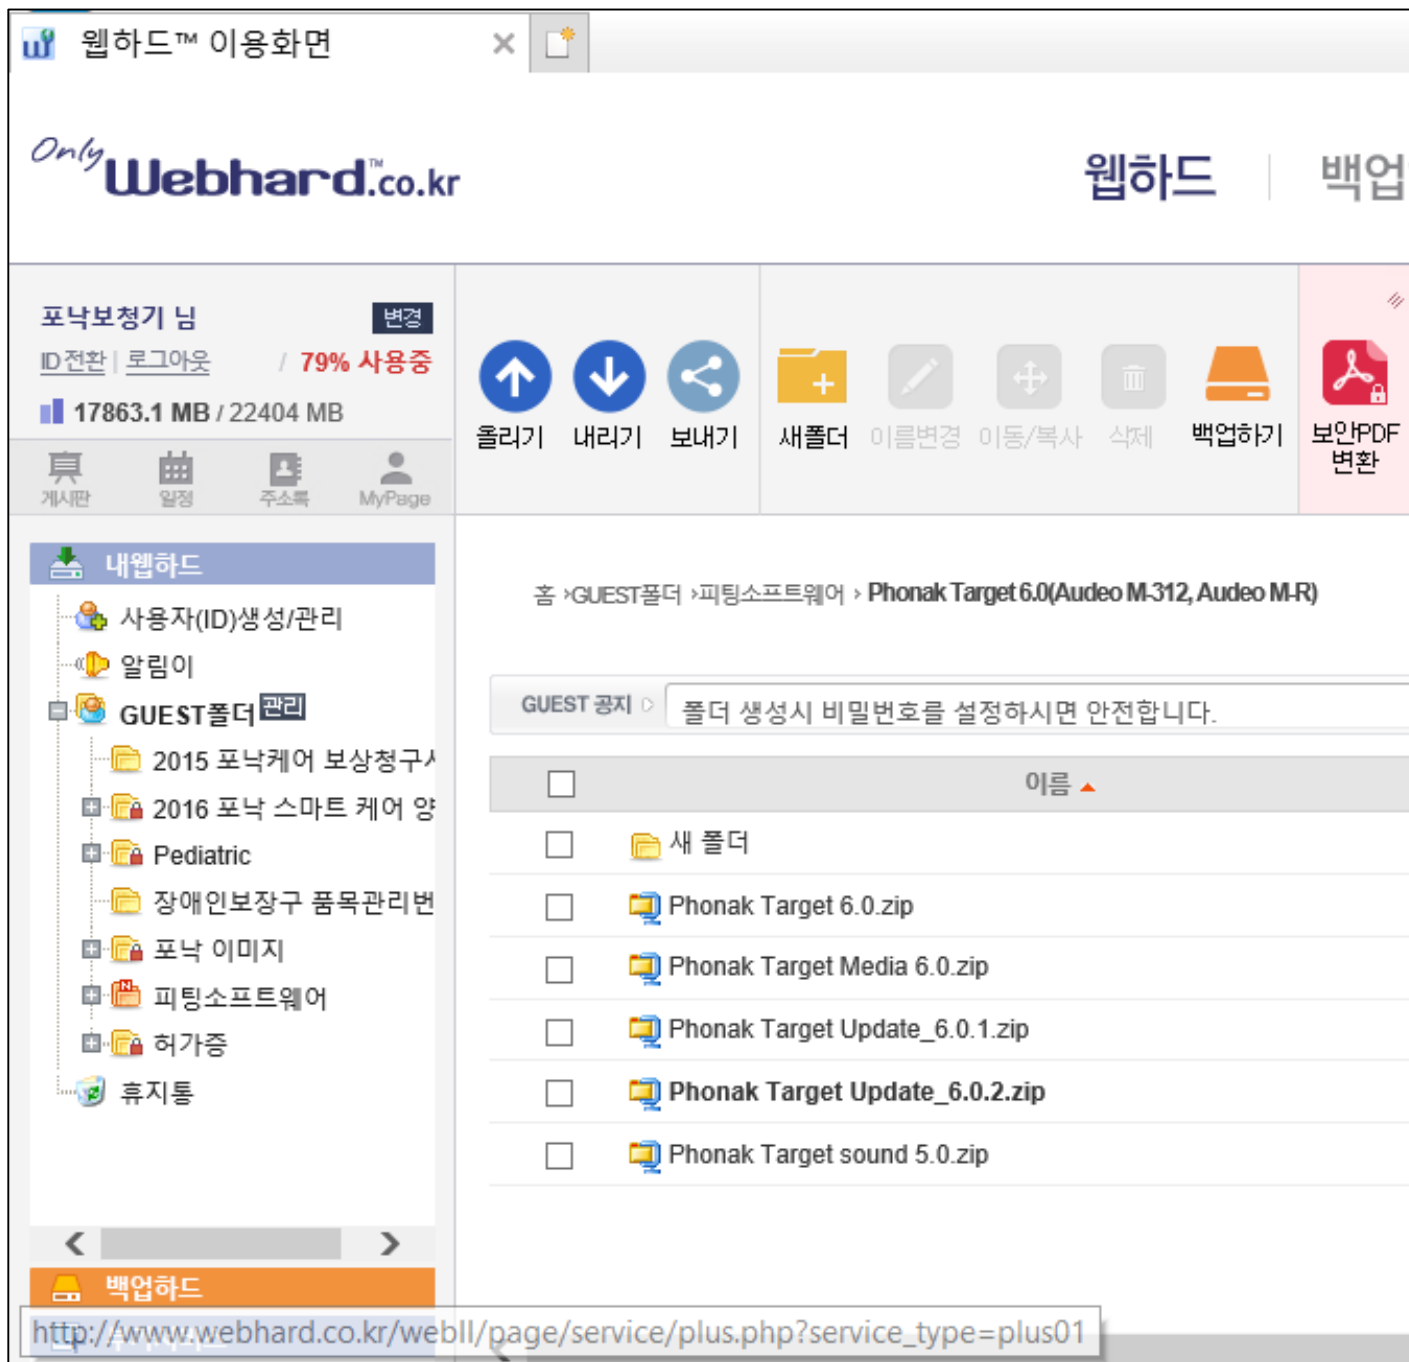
웹하드™ 이용화면

Only Webhard.co.kr

웹하드 | 백업

포낙보청기 님 변경
ID전환 | 로그아웃 / 79% 사용중
17863.1 MB / 22404 MB

게시판 일정 주소록 MyPage

올리기 내리기 보내기 새폴더 이름변경 이동/복사 삭제 백업하기 보안PDF 변환

내웹하드
사용자(ID)생성/관리
알림이
GUEST폴더 관리
2015 포낙케어 보상청구
2016 포낙 스마트 케어 양
Pediatric
장애인보장구 품목관리번
포낙 이미지
피팅소프트웨어
허가증
휴지통

백업하드

홈 ›GUEST폴더 ›피팅소프트웨어 › Phonak Target 6.0(Audeo M-312, Audeo M-R)

GUEST 공지 폴더 생성시 비밀번호를 설정하시면 안전합니다.

| | 이름 |
|---|---|
| | 새 폴더 |
| | Phonak Target 6.0.zip |
| | Phonak Target Media 6.0.zip |
| | Phonak Target Update_6.0.1.zip |
| | Phonak Target Update_6.0.2.zip |
| | Phonak Target sound 5.0.zip |

http://www.webhard.co.kr/webII/page/service/plus.php?service_type=plus01